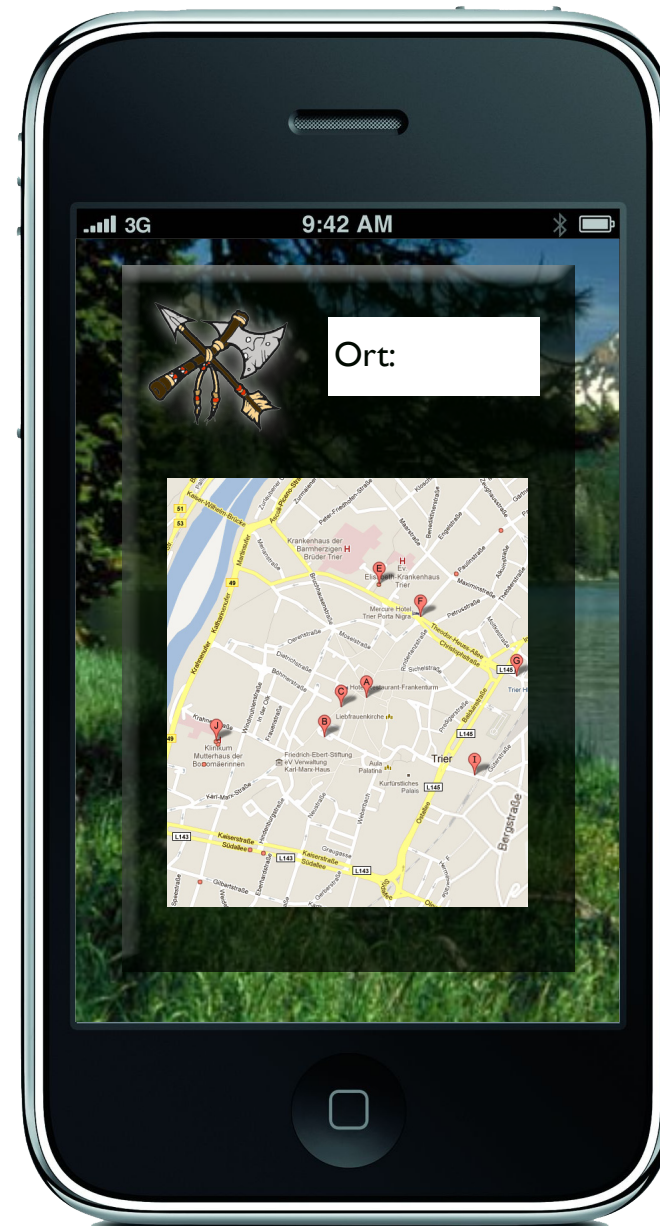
3G 9:42 AM

Ort:

Kaiser-Wilhelm-Brücke
Krankenhaus der Barmherzigen Brüder Trier
Ev. Elisabeth-Krankenhaus Trier
Mercure Hotel Trier Porta Nigra
Theodor-Heuss-Allee
Christophstraße
Hotel Restaurant Frankenturm
Liebfrauenkirche
Klinikum Mutterhaus der Borromäerinnen
Friedrich-Ebert-Stiftung e.V. Verwaltung Karl-Marx-Haus
Aula Palatina
Kurfürstliches Palais
Trier
Bergstraße
Kaiserstraße
Südallee
L143
L145
49
51
53
A B C E F G I J